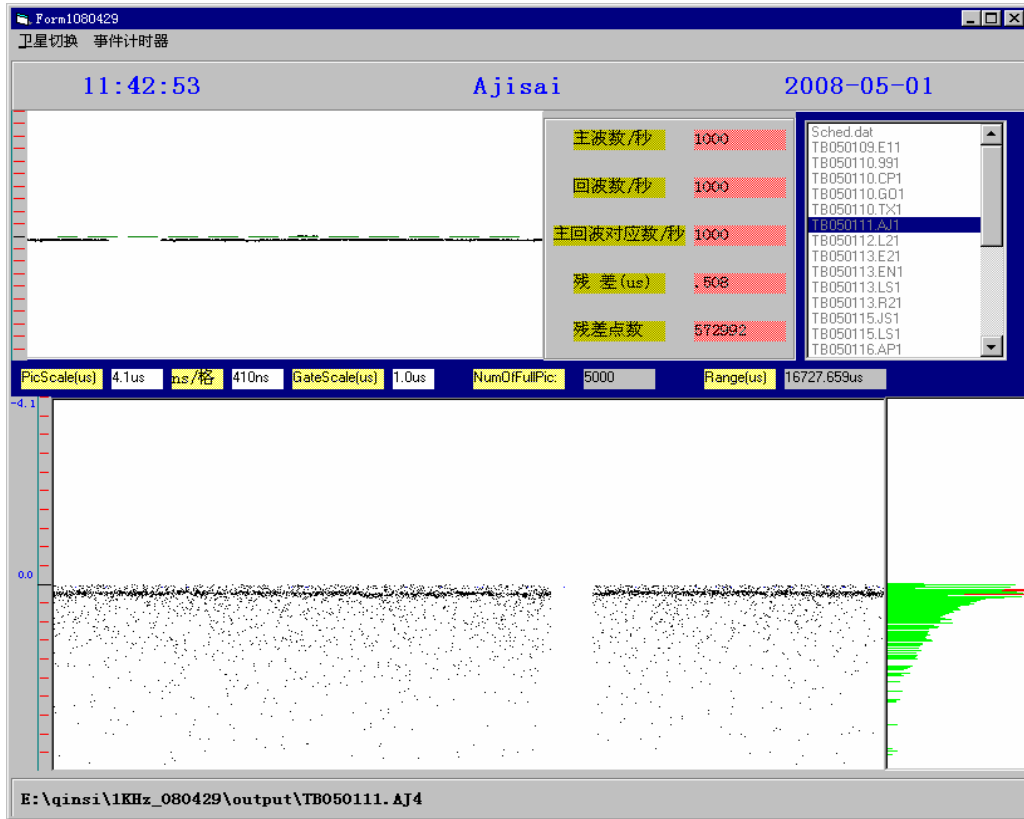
Form1080429

卫星切换 事件计时器

11:42:53 Ajisai 2008-05-01

主波数/秒 1000

回波数/秒 1000

主回波对应数/秒 1000

残 差(us) .508

残差点数 572992

Sched.dat
TB050109.E11
TB050110.991
TB050110.CP1
TB050110.GO1
TB050110.TX1
TB050111.AJ1
TB050112.L21
TB050113.E21
TB050113.EN1
TB050113.LS1
TB050113.R21
TB050115.JS1
TB050115.LS1
TB050116.AP1

PicScale(us) 4.1us ns/格 410ns GateScale(us) 1.0us NumOfFullPic: 5000 Range(us) 16727.659us

-4.1

0.0

E:\qinsi\1KHz_080429\output\TB050111.AJ4